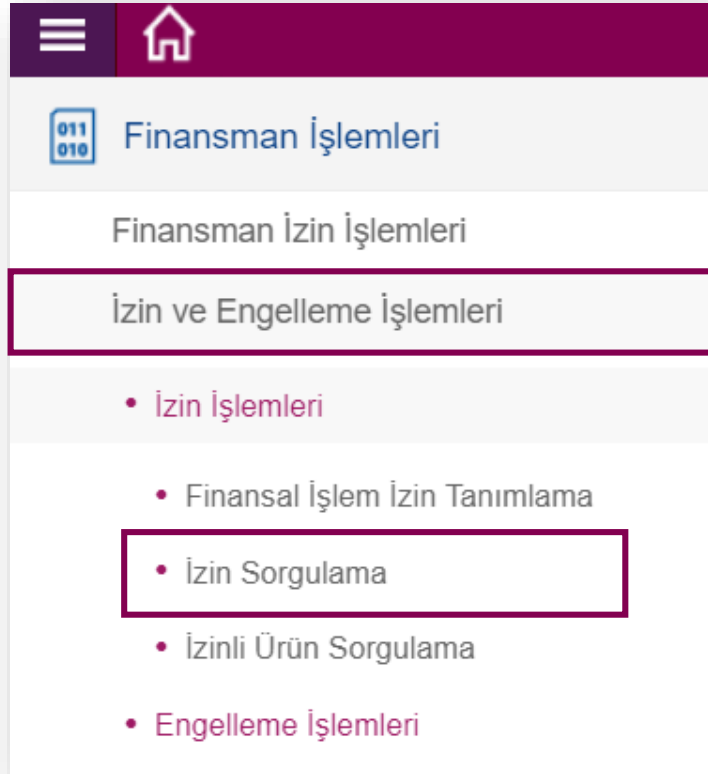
011
010

Finansman İşlemleri

Finansman İzin İşlemleri

İzin ve Engelleme İşlemleri

• İzin İşlemleri

• Finansal İşlem İzin Tanımlama

• İzin Sorgulama

• İzinli Ürün Sorgulama

• Engelleme İşlemleri